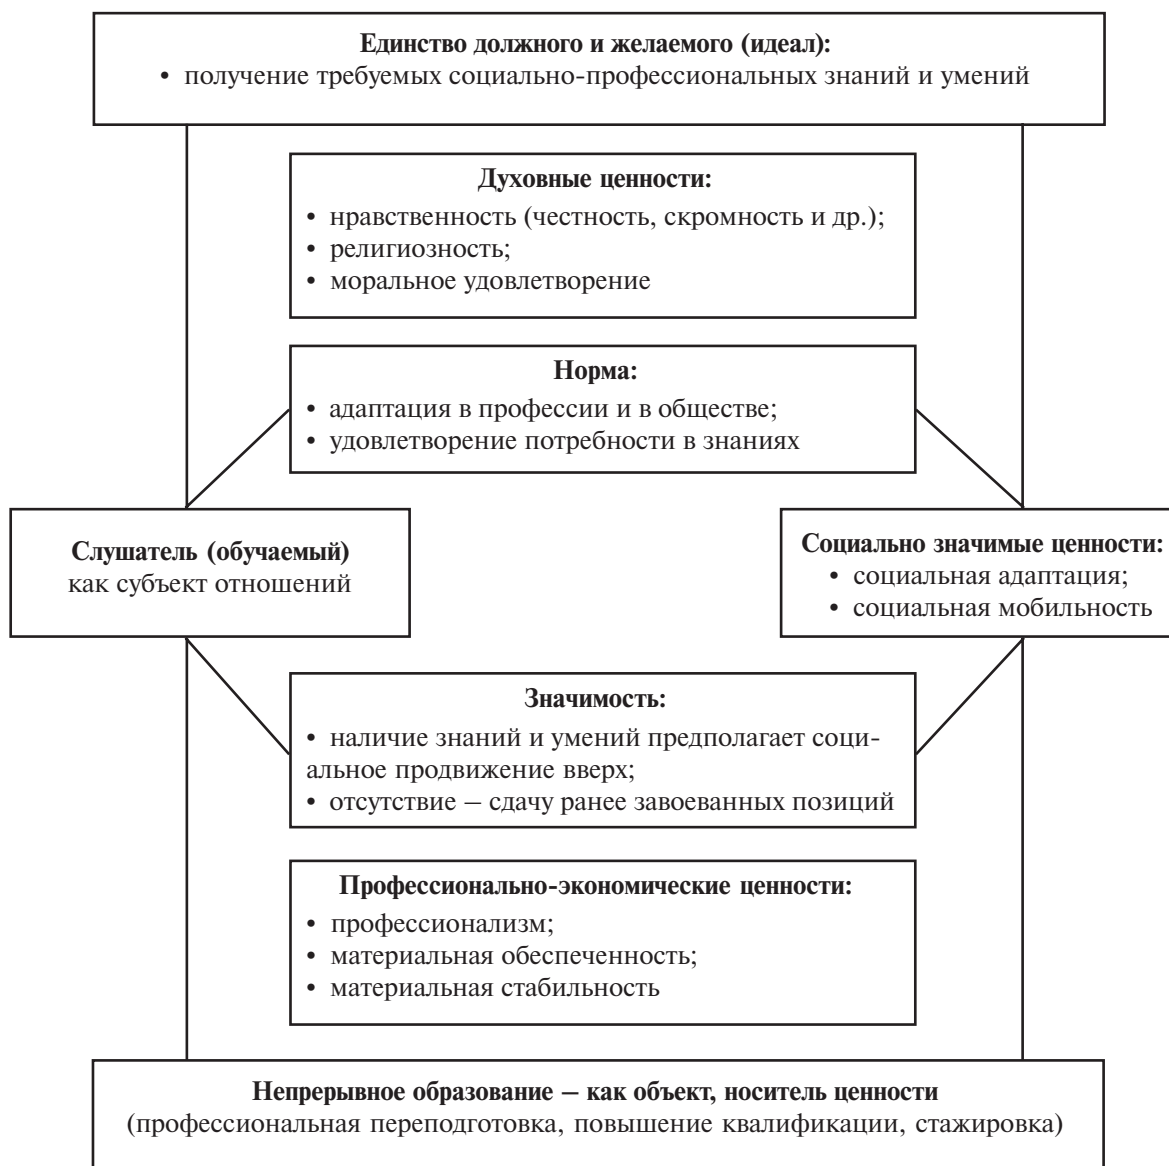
**Единство должного и желаемого (идеал):**
• получение требуемых социально-профессиональных знаний и умений

**Духовные ценности:**
• нравственность (честность, скромность и др.);
• религиозность;
• моральное удовлетворение

**Норма:**
• адаптация в профессии и в обществе;
• удовлетворение потребности в знаниях

**Слушатель (обучаемый)**
как субъект отношений

**Социально значимые ценности:**
• социальная адаптация;
• социальная мобильность

**Значимость:**
• наличие знаний и умений предполагает социальное продвижение вверх;
• отсутствие – сдачу ранее завоеванных позиций

**Профессионально-экономические ценности:**
• профессионализм;
• материальная обеспеченность;
• материальная стабильность

**Непрерывное образование – как объект, носитель ценности**
(профессиональная переподготовка, повышение квалификации, стажировка)